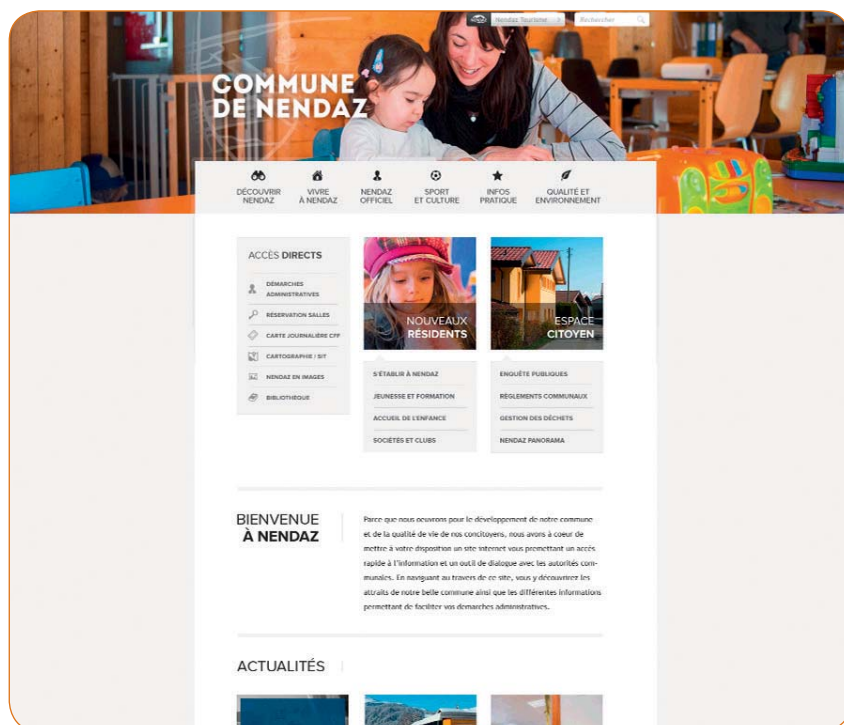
Nendaz Tourisme

Rechercher

COMMUNE DE NENDAZ

DÉCOUVRIR NENDAZ

VIVRE À NENDAZ

NENDAZ OFFICIEL

SPORT ET CULTURE

INFOS PRATIQUE

QUALITÉ ET ENVIRONNEMENT

ACCÈS DIRECTS

DÉMARCHES ADMINISTRATIVES

RÉSERVATION SALLES

CARTE JOURNALIÈRE CFF

CARTOGRAPHIE / SIT

NENDAZ EN IMAGES

BIBLIOTHÈQUE

NOUVEAUX RÉSIDENTS

S'ÉTABLIR À NENDAZ

JEUNESSE ET FORMATION

ACCUEIL DE L'ENFANCE

SOCIÉTÉS ET CLUBS

ESPACE CITOYEN

ENQUÊTE PUBLIQUES

RÈGLEMENTS COMMUNAUX

GESTION DES DÉCHETS

NENDAZ PANORAMA

BIENVENUE À NENDAZ

Parce que nous oeuvrons pour le développement de notre commune et de la qualité de vie de nos concitoyens, nous avons à coeur de mettre à votre disposition un site internet vous permettant un accès rapide à l'information et un outil de dialogue avec les autorités communales. En naviguant au travers de ce site, vous y découvrirez les attraits de notre belle commune ainsi que les différentes informations permettant de faciliter vos démarches administratives.

ACTUALITÉS